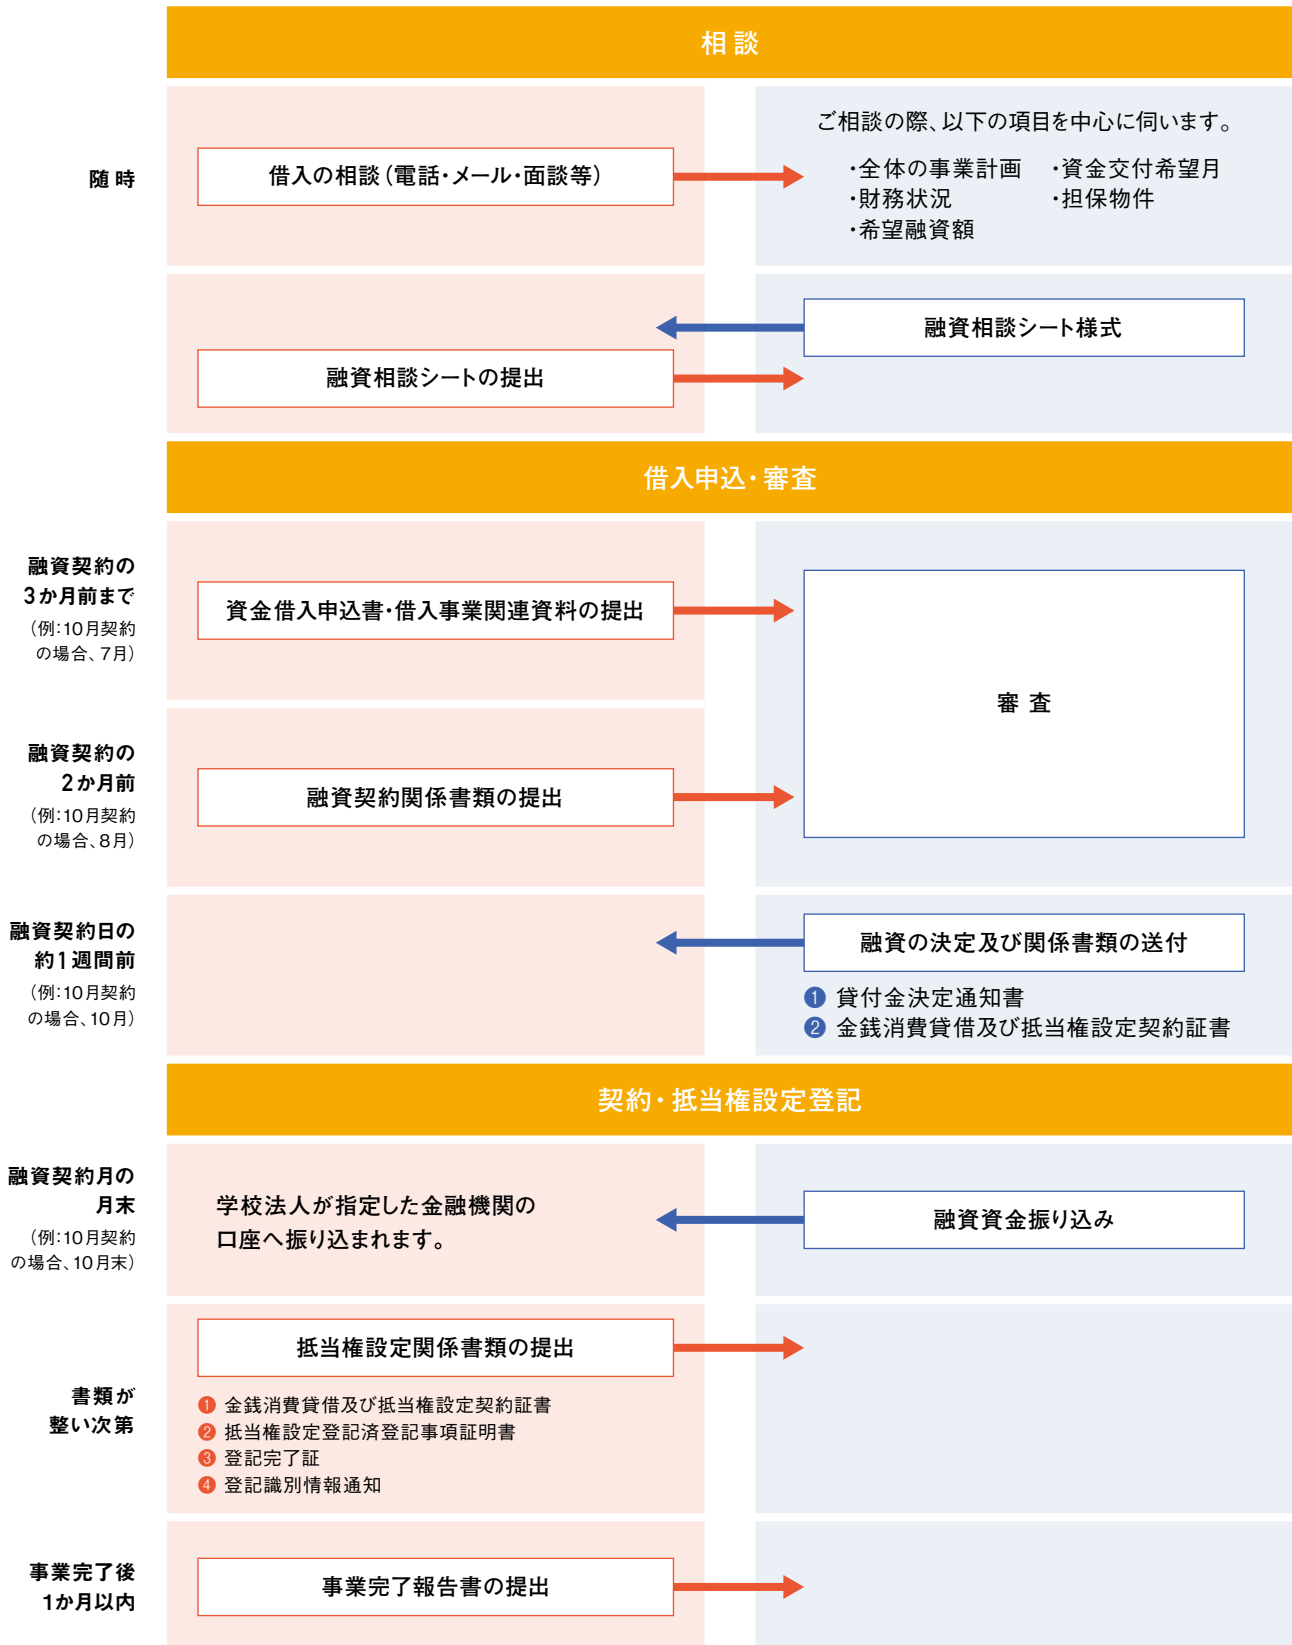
相 談

随 時

借入の相談（電話・メール・面談等）

ご相談の際、以下の項目を中心に伺います。

・全体の事業計画
・財務状況
・希望融資額
・資金交付希望月
・担保物件

融資相談シート様式

融資相談シートの提出

借入申込・審査

融資契約の3か月前まで
（例：10月契約の場合、7月）

資金借入申込書・借入事業関連資料の提出

審 査

融資契約の2か月前
（例：10月契約の場合、8月）

融資契約関係書類の提出

融資契約日の約1週間前
（例：10月契約の場合、10月）

融資の決定及び関係書類の送付

1 貸付金決定通知書
2 金銭消費貸借及び抵当権設定契約証書

契約・抵当権設定登記

融資契約月の月末
（例：10月契約の場合、10月末）

学校法人が指定した金融機関の口座へ振り込まれます。

融資資金振り込み

書類が整い次第

抵当権設定関係書類の提出

1 金銭消費貸借及び抵当権設定契約証書
2 抵当権設定登記済登記事項証明書
3 登記完了証
4 登記識別情報通知

事業完了後1か月以内

事業完了報告書の提出